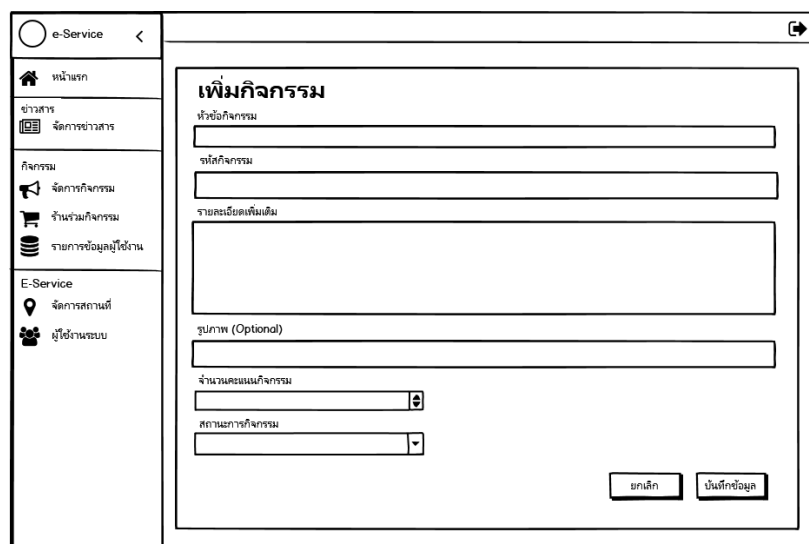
e-Service <

หน้าแรก

ข่าวสาร
จัดการข่าวสาร

กิจกรรม
จัดการกิจกรรม
ร้านร่วมกิจกรรม
รายการข้อมูลผู้ใช้งาน

E-Service
จัดการสถานที่
ผู้ใช้งานระบบ

เพิ่มกิจกรรม

หัวข้อกิจกรรม

รหัสกิจกรรม

รายละเอียดเพิ่มเติม

รูปภาพ (Optional)

จำนวนคะแนนกิจกรรม

สถานะการกิจกรรม

ยกเลิก
บันทึกข้อมูล